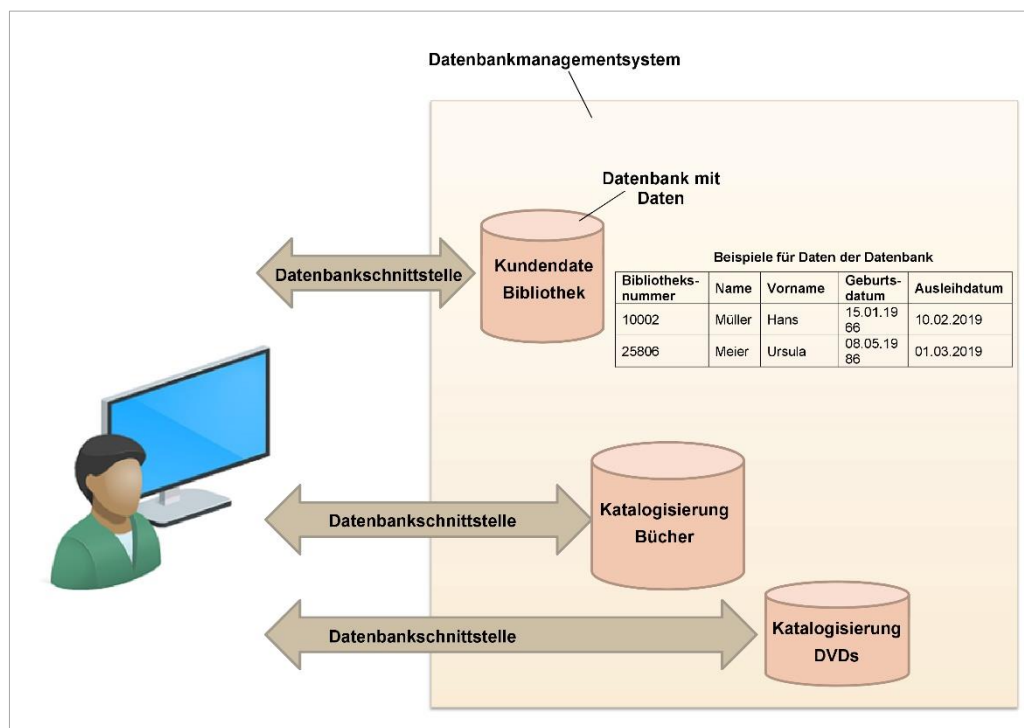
Datenbankmanagementsystem

Datenbank mit Daten

Datenbankschnittstelle

Kundendate Bibliothek

Beispiele für Daten der Datenbank

| Bibliotheksnummer | Name | Vorname | Geburtsdatum | Ausleihdatum |
|---|---|---|---|---|
| 10002 | Müller | Hans | 15.01.1966 | 10.02.2019 |
| 25806 | Meier | Ursula | 08.05.1986 | 01.03.2019 |

Datenbankschnittstelle

Katalogisierung Bücher

Datenbankschnittstelle

Katalogisierung DVDs